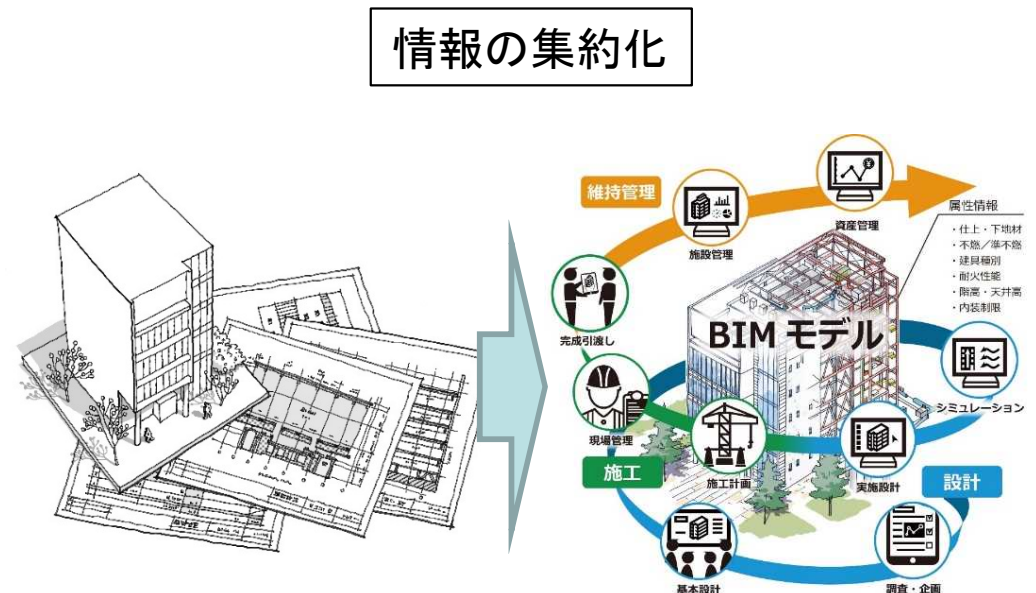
情報の集約化

維持管理

施設管理

資産管理

属性情報
・仕上・下地材
・不燃／準不燃
・建具種別
・耐火性能
・階高・天井高
・内装制限

完成引渡し

BIM モデル

シミュレーション

現場管理

施工計画

実施設計

施工

設計

基本設計

調査・企画